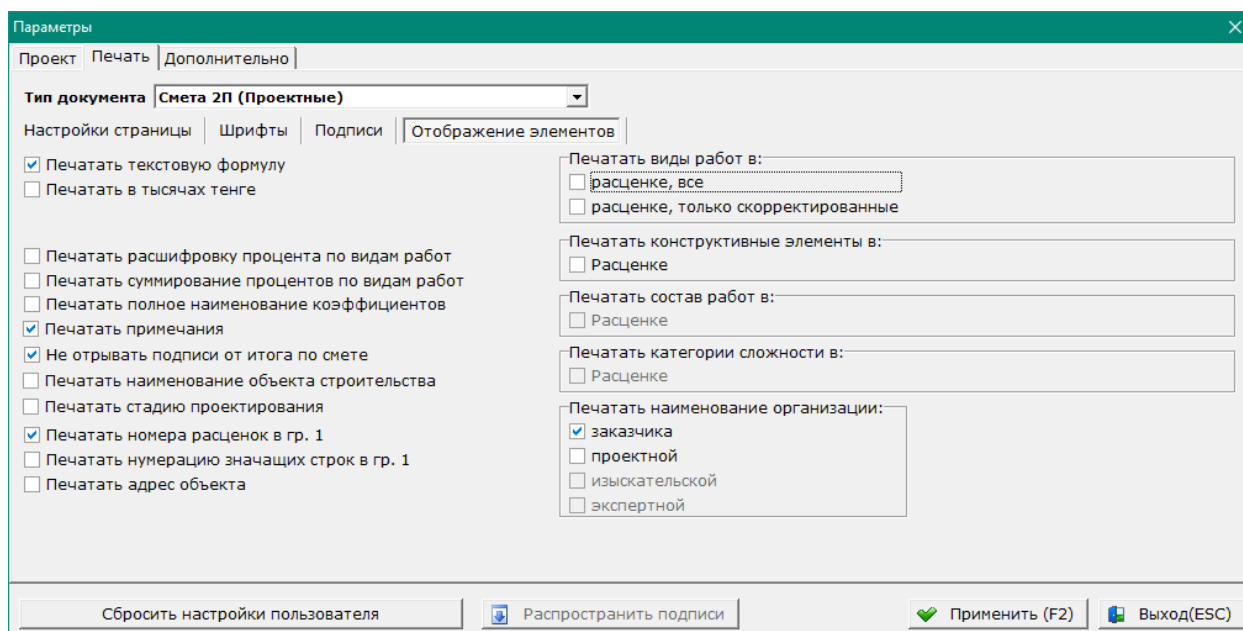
Параметры

Проект | Печать | Дополнительно

Тип документа Смета 2П (Проектные)

Настройки страницы | Шрифты | Подписи | Отображение элементов

☑ Печатать текстовую формулу
☐ Печатать в тысячах тенге

☐ Печатать расшифровку процента по видам работ
☐ Печатать суммирование процентов по видам работ
☐ Печатать полное наименование коэффициентов
☑ Печатать примечания
☑ Не отрывать подписи от итога по смете
☐ Печатать наименование объекта строительства
☐ Печатать стадию проектирования
☑ Печатать номера расценок в гр. 1
☐ Печатать нумерацию значащих строк в гр. 1
☐ Печатать адрес объекта

Печатать виды работ в:
☐ расценке, все
☐ расценке, только скорректированные

Печатать конструктивные элементы в:
☐ Расценке

Печатать состав работ в:
☐ Расценке

Печатать категории сложности в:
☐ Расценке

Печатать наименование организации:
☑ заказчика
☐ проектной
☐ изыскательской
☐ экспертной

Сбросить настройки пользователя | Распространить подписи | Применить (F2) | Выход(ESC)